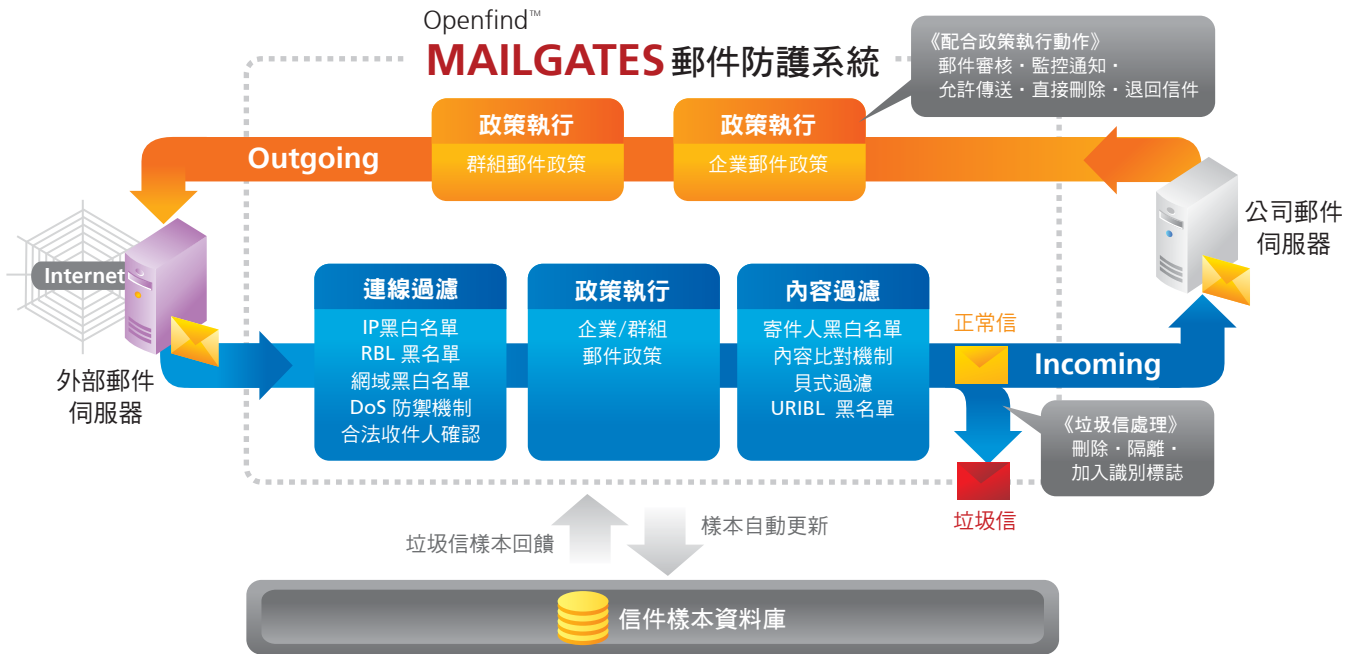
Openfind™
MAILGATES 郵件防護系統

《配合政策執行動作》
郵件審核・監控通知・
允許傳送・直接刪除・退回信件

政策執行
群組郵件政策

政策執行
企業郵件政策

Outgoing

公司郵件
伺服器

Internet

外部郵件
伺服器

連線過濾
IP黑白名單
RBL 黑名單
網域黑白名單
DoS 防禦機制
合法收件人確認

政策執行
企業/群組
郵件政策

內容過濾
寄件人黑白名單
內容比對機制
貝式過濾
URIBL 黑名單

正常信

Incoming

《垃圾信處理》
刪除・隔離・
加入識別標誌

垃圾信

垃圾信樣本回饋

樣本自動更新

信件樣本資料庫